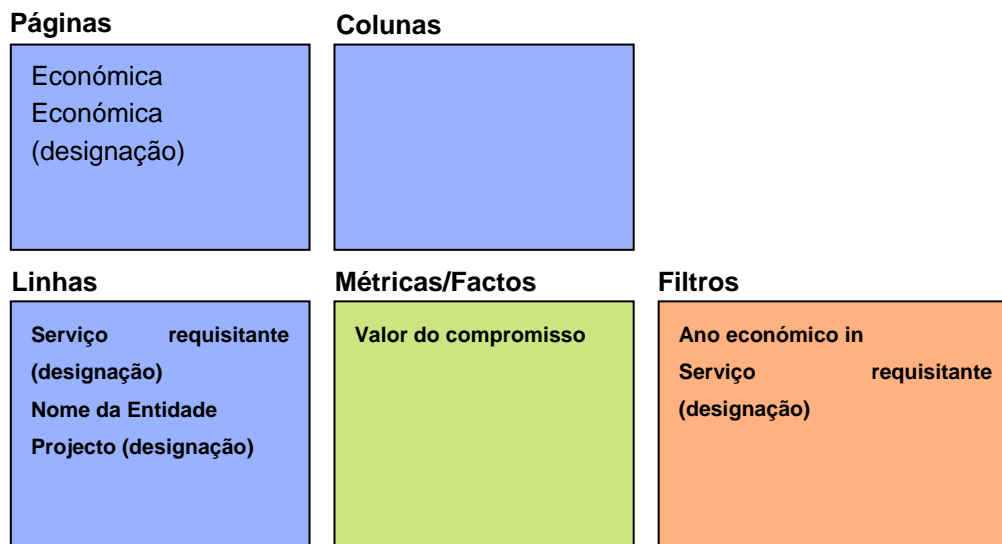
Páginas

Económica
Económica (designação)

Colunas

Linhas

Serviço requisitante (designação)
Nome da Entidade
Projecto (designação)

Métricas/Factos

Valor do compromisso

Filtros

Ano económico in
Serviço requisitante (designação)